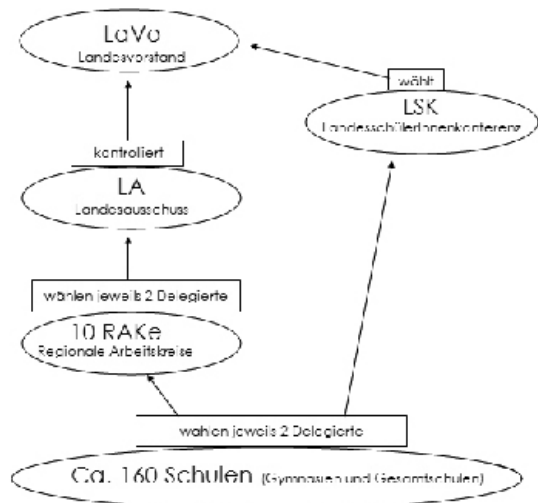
LaVo
Landesvorstand

wählt

LSK
Landesschülerinnenkonferenz

kontroliert

LA
Landesausschuss

wählen jeweils 2 Delegierte

10 RAKe
Regionale Arbeitskreise

wählen jeweils 2 Delegierte

Ca. 160 Schulen (Gymnasien und Gesamtschulen)